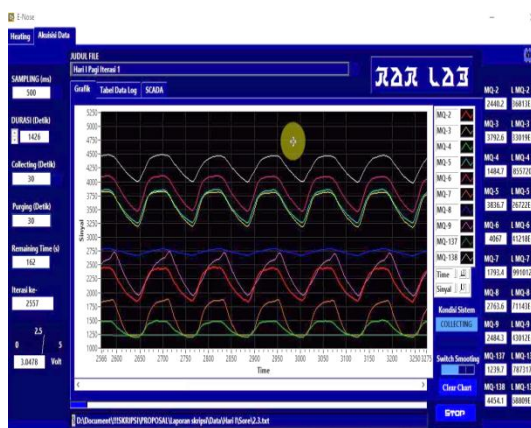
E-Nose

Heating Akuisisi Data

SAMPLING (ms)
500

DURASI (Detik)
1426

Collecting (Detik)
30

Purging (Detik)
30

Remaining Time (s)
162

Iterasi ke-
2557

2,5
0 5
3.0478 Volt

JUDUL FILE
Hari I Pagi Iterasi 1

RAR LAB

Grafik Tabel Data Log SCADA

5250 5000 4750 4500 4250 4000 3750 3500 3250 3000 2750 2500 2250 2000 1750 1500 1250 1000

Sinyal

2566 2600 2650 2700 2750 2800 2850 2900 2950 3000 3050 3100 3150 3200 3250 3275

Time

MQ-2
MQ-3
MQ-4
MQ-5
MQ-6
MQ-7
MQ-8
MQ-9
MQ-137
MQ-138

Time
Sinyal

Kondisi Sistem
COLLECTING

Switch Smoothing

Clear Chart

Stop

MQ-2 2440.2 L MQ-2 16813E
MQ-3 3792.6 L MQ-3 33019E
MQ-4 1484.7 L MQ-4 85572E
MQ-5 3836.7 L MQ-5 26722E
MQ-6 4067 L MQ-6 81218E
MQ-7 1793.4 L MQ-7 991012
MQ-8 2763.6 L MQ-8 71143E
MQ-9 2484.3 L MQ-9 43012E
MQ-137 1239.7 L MQ-137 787313
MQ-138 4454.1 L MQ-138 38809E

D:\Document\SKRIPSI\PROPOSAL\Laporan skripsi\Data\Hari 1\Sore\2.3.txt